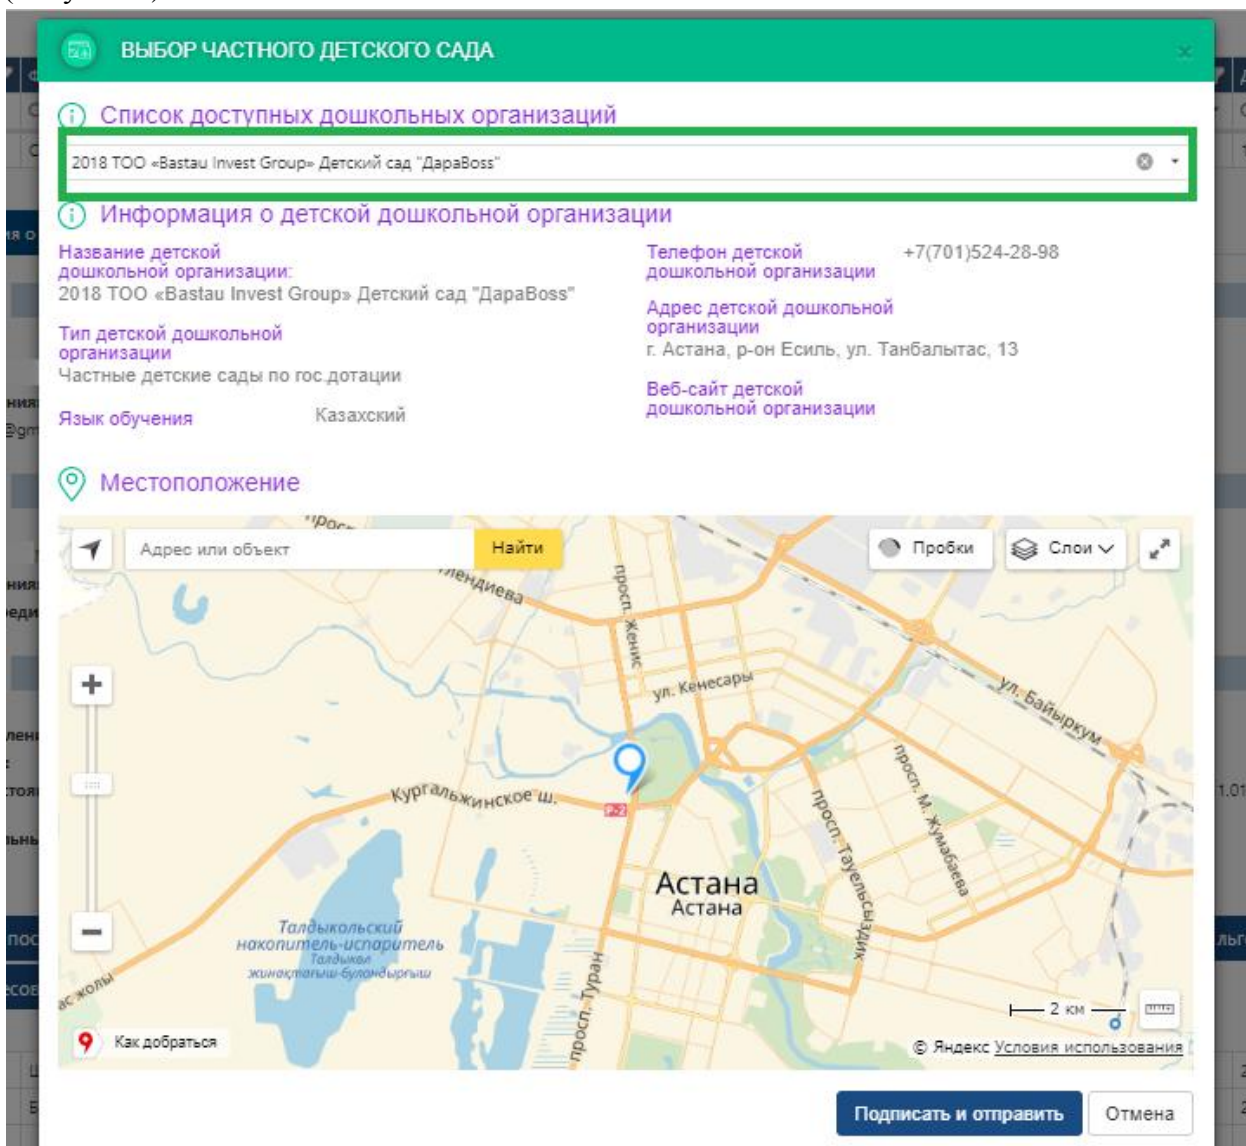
ВЫБОР ЧАСТНОГО ДЕТСКОГО САДА

Список доступных дошкольных организаций

2018 ТОО «Bastau Invest Group» Детский сад "ДараBoss"

Информация о детской дошкольной организации

Название детской дошкольной организации:
2018 ТОО «Bastau Invest Group» Детский сад "ДараBoss"

Тип детской дошкольной организации
Частные детские сады по гос.дотации

Язык обучения
Казахский

Телефон детской дошкольной организации
+7(701)524-28-98

Адрес детской дошкольной организации
г. Астана, р-он Есиль, ул. Танбалытас, 13

Веб-сайт детской дошкольной организации

Местоположение

Адрес или объект
Найти
Пробки
Слои

Рос
лендиева
просп. Женис
ул. Кенесары
ул. Байыркум
Кургальжинское ш.
Р-2
просп. Тауельсиздик
просп. М. Жумабаева
Астана
Астана
Талдыкольский накопитель-испаритель
Талдыкөл жинақтағыш-буландырғыш
ас жолы
просп. Туран
2 км
Как добраться
© Яндекс Условия использования

Подписать и отправить
Отмена